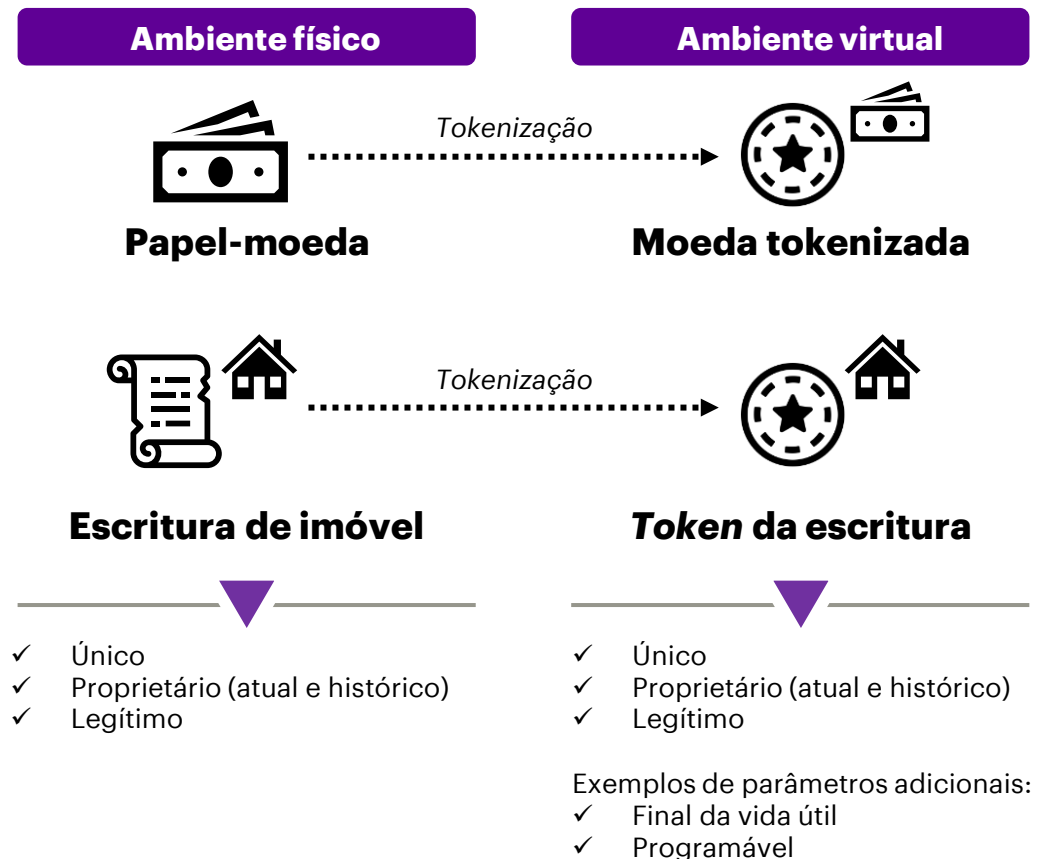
Ambiente físico

Ambiente virtual

Tokenização

Papel-moeda

Moeda tokenizada

Tokenização

Escritura de imóvel

Token da escritura

✓ Único
✓ Proprietário (atual e histórico)
✓ Legítimo

✓ Único
✓ Proprietário (atual e histórico)
✓ Legítimo

Exemplos de parâmetros adicionais:
✓ Final da vida útil
✓ Programável